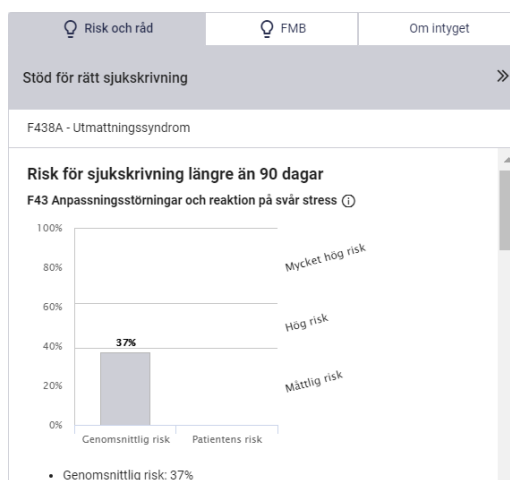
Risk och råd | FMB | Om intyget

Stöd för rätt sjukskrivning

»

F438A - Utmattningssyndrom

Risk för sjukskrivning längre än 90 dagar

F43 Anpassningsstörningar och reaktion på svår stress ⓘ

100%
80%
60%
40%
20%
0%

37%

Mycket hög risk
Hög risk
Måttlig risk

Genomsnittlig risk
Patientens risk

• Genomsnittlig risk: 37%